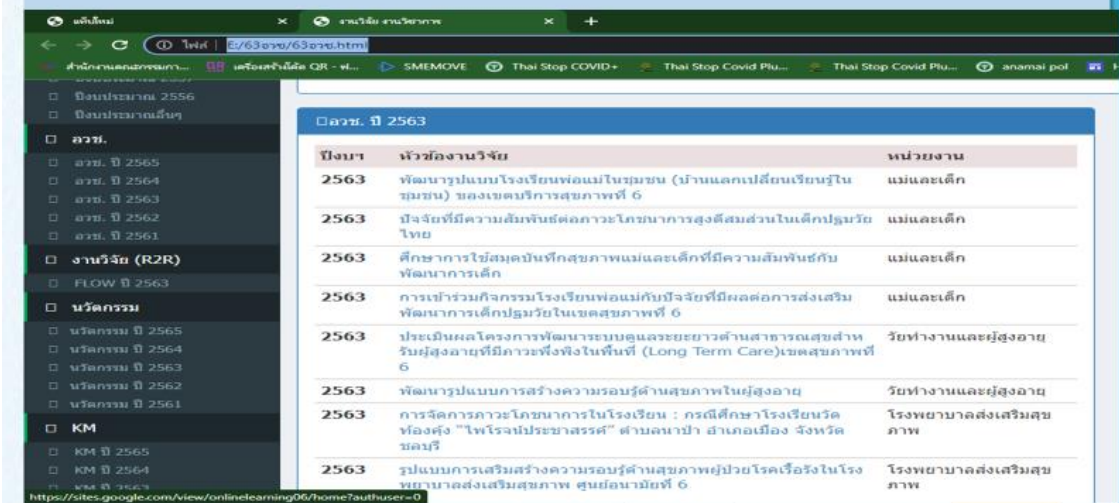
แท็บใหม่ × งานวิจัย งานวิชาการ × +

ไฟล์ | E:/63อวช/63อวช.html

สำนักงานคณะกรรมการ... เครื่องสร้างโค้ด QR - ฟ... SMEMOVE Thai Stop COVID+ Thai Stop Covid Plu... Thai Stop Covid Plu... anamai pol

ปีงบประมาณ 2556
ปีงบประมาณอื่นๆ
อวช.
อวช. ปี 2565
อวช. ปี 2564
อวช. ปี 2563
อวช. ปี 2562
อวช. ปี 2561
งานวิจัย (R2R)
FLOW ปี 2563
นวัตกรรม
นวัตกรรม ปี 2565
นวัตกรรม ปี 2564
นวัตกรรม ปี 2563
นวัตกรรม ปี 2562
นวัตกรรม ปี 2561
KM
KM ปี 2565
KM ปี 2564
KM ปี 2563

อวช. ปี 2563

| ปีงบฯ | หัวข้องานวิจัย | หน่วยงาน |
|---|---|---|
| 2563 | พัฒนารูปแบบโรงเรียนพ่อแม่ในชุมชน (บ้านแลกเปลี่ยนเรียนรู้ในชุมชน) ของเขตบริการสุขภาพที่ 6 | แม่และเด็ก |
| 2563 | ปัจจัยที่มีความสัมพันธ์ต่อภาวะโภชนาการสูงดีสมส่วนในเด็กปฐมวัยไทย | แม่และเด็ก |
| 2563 | ศึกษาการใช้สมุดบันทึกสุขภาพแม่และเด็กที่มีความสัมพันธ์กับพัฒนาการเด็ก | แม่และเด็ก |
| 2563 | การเข้าร่วมกิจกรรมโรงเรียนพ่อแม่กับปัจจัยที่มีผลต่อการส่งเสริมพัฒนาการเด็กปฐมวัยในเขตสุขภาพที่ 6 | แม่และเด็ก |
| 2563 | ประเมินผลโครงการพัฒนาระบบดูแลระยะยาวด้านสาธารณสุขสำหรับผู้สูงอายุที่มีภาวะพึ่งพิงในพื้นที่ (Long Term Care)เขตสุขภาพที่ 6 | วัยทำงานและผู้สูงอายุ |
| 2563 | พัฒนารูปแบบการสร้างความรอบรู้ด้านสุขภาพในผู้สูงอายุ | วัยทำงานและผู้สูงอายุ |
| 2563 | การจัดการภาวะโภชนาการในโรงเรียน : กรณีศึกษาโรงเรียนวัดท้องคุ้ง "ไพโรจน์ประชาสรรค์" ตำบลนาป่า อำเภอเมือง จังหวัดชลบุรี | โรงพยาบาลส่งเสริมสุขภาพ |
| 2563 | รูปแบบการเสริมสร้างความรอบรู้ด้านสุขภาพผู้ป่วยโรคเรื้อรังในโรงพยาบาลส่งเสริมสุขภาพ ศูนย์อนามัยที่ 6 | โรงพยาบาลส่งเสริมสุขภาพ |

https://sites.google.com/view/onlinelearning06/home?authuser=0